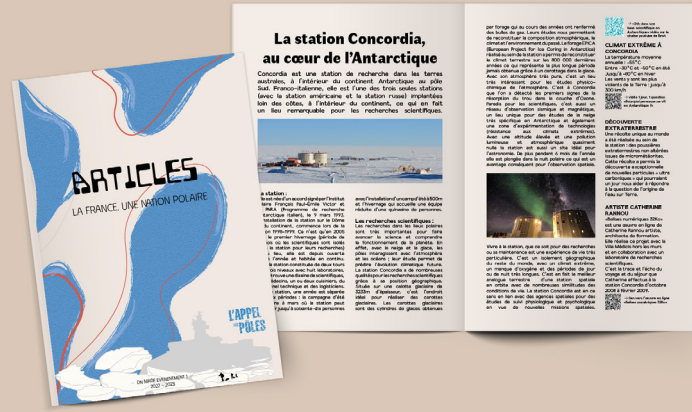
ARTICLES

LA FRANCE, UNE NATION POLAIRE

L'APPEL DES PÔLES

La station Concordia, au cœur de l'Antarctique

Concordia est une station de recherche dans les terres australes, à l'intérieur du continent Antarctique au pôle Sud. Franco-italienne, elle est l'une des trois seules stations (avec la station américaine et la station russe) implantées loin des côtes, à l'intérieur du continent, ce qui en fait un lieu remarquable pour les recherches scientifiques.

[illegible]

par forage qui au cours des années ont renfermé des bulles de gaz. Leurs études nous permettent de reconstituer la composition atmosphérique, le climat et l'environnement du passé. Le forage EPICA (European Project for Ice Coring in Antarctica) réalisé au sein de la station a permis de reconstituer le climat terrestre sur les 800 000 dernières années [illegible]

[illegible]

CLIMAT EXTRÊME À CONCORDIA
La température moyenne annuelle : −45°C. Entre −30°C et −50°C en été jusqu'à −80°C en hiver. Les vents y sont les plus violents de la Terre : jusqu'à 300 km/h.

DÉCOUVERTE EXTRATERRESTRE
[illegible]

ARTISTE CATHERINE RANNOU
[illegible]